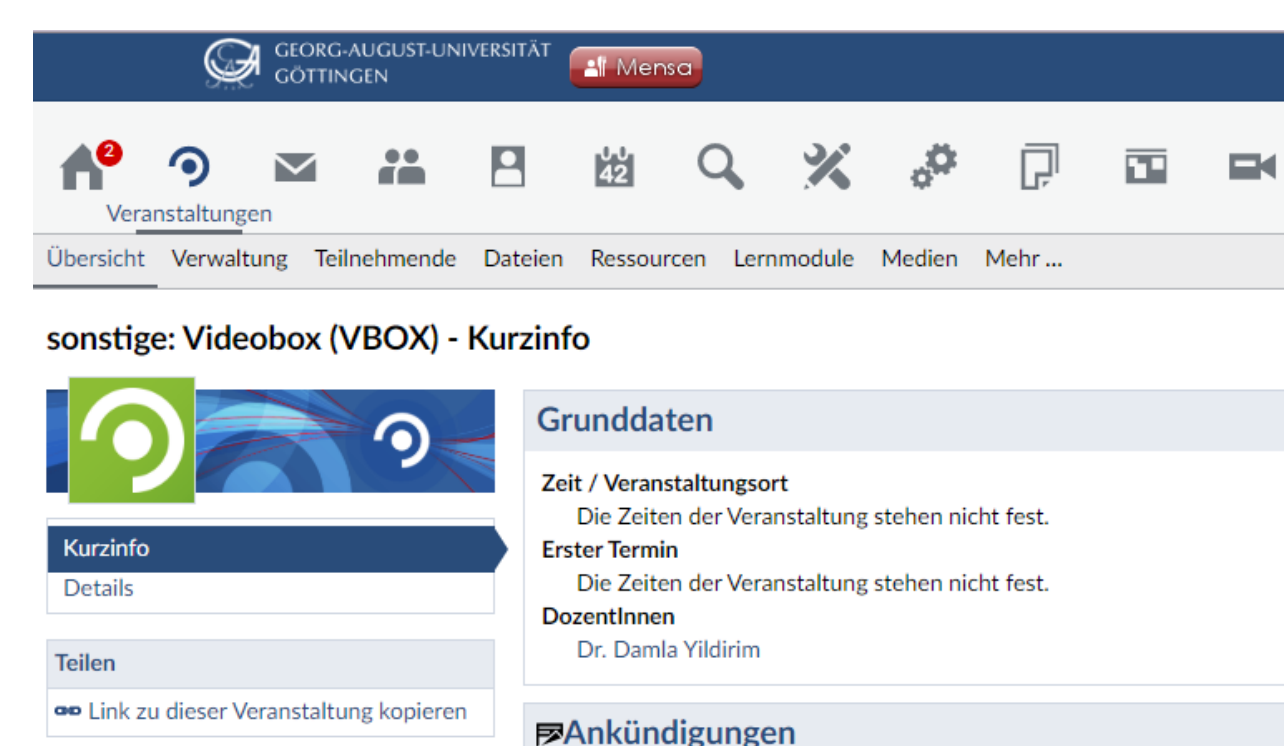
GEORG-AUGUST-UNIVERSITÄT GÖTTINGEN

Mensa

2

Veranstaltungen

42

Übersicht Verwaltung Teilnehmende Dateien Ressourcen Lernmodule Medien Mehr ...

sonstige: Videobox (VBOX) - Kurzinfo

Kurzinfo
Details

Teilen
Link zu dieser Veranstaltung kopieren

Grunddaten

Zeit / Veranstaltungsort
Die Zeiten der Veranstaltung stehen nicht fest.
Erster Termin
Die Zeiten der Veranstaltung stehen nicht fest.
DozentInnen
Dr. Damla Yildirim

Ankündigungen